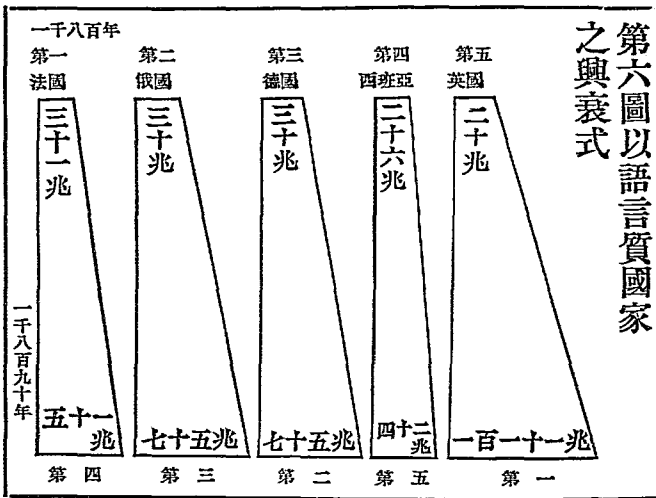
第六圖以語言質國家之興衰式

一千八百年

第一
法國

第二
俄國

第三
德國

第四
西班亞

第五
英國

三十一兆

三十兆

三十兆

二十六兆

二十兆

一千八百九十年

五十一兆

七十五兆

七十五兆

四十二兆

一百一十一兆

第四

第三

第二

第五

第一